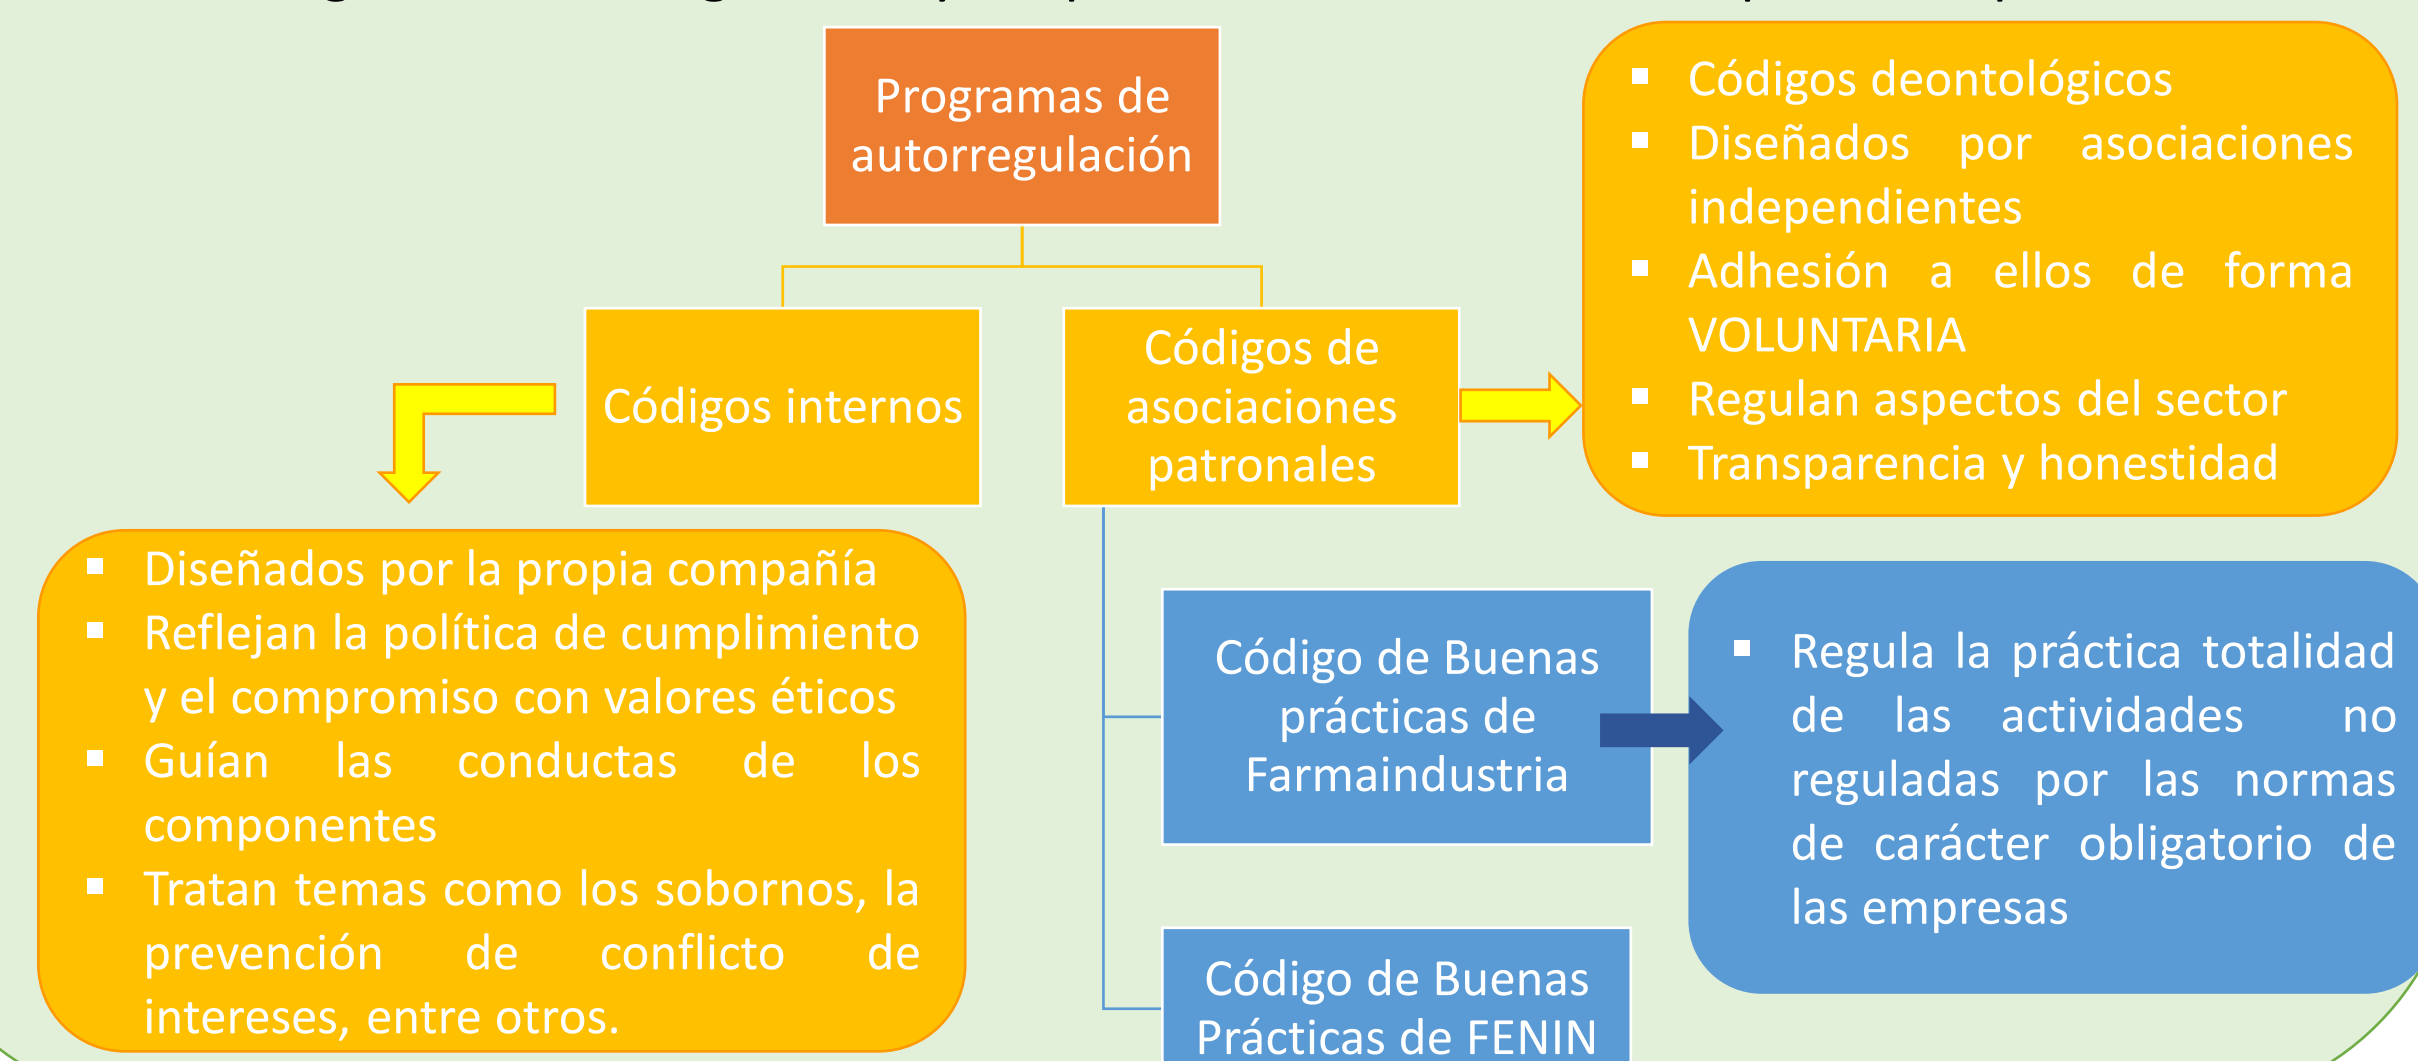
Programas de autorregulación

Códigos internos

Códigos de asociaciones patronales

- Códigos deontológicos
- Diseñados por asociaciones independientes
- Adhesión a ellos de forma VOLUNTARIA
- Regulan aspectos del sector
- Transparencia y honestidad

- Diseñados por la propia compañía
- Reflejan la política de cumplimiento y el compromiso con valores éticos
- Guían las conductas de los componentes
- Tratan temas como los sobornos, la prevención de conflicto de intereses, entre otros.

Código de Buenas prácticas de Farmaindustria

- Regula la práctica totalidad de las actividades no reguladas por las normas de carácter obligatorio de las empresas

Código de Buenas Prácticas de FENIN